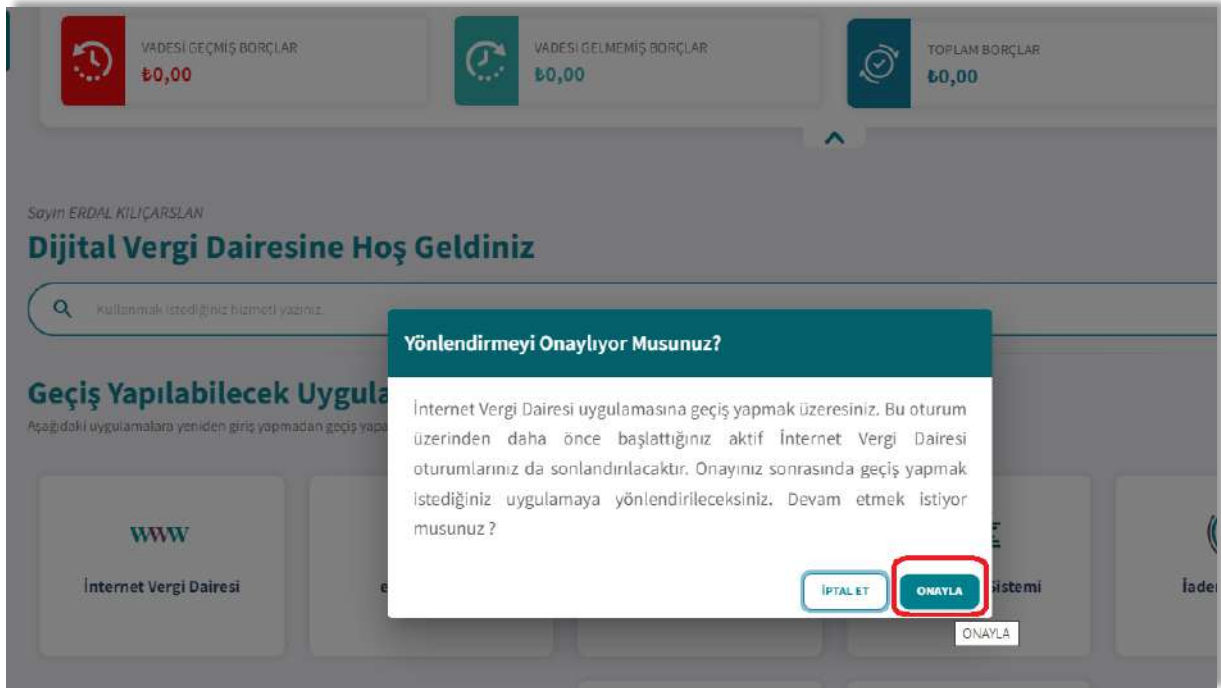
VADESİ GEÇMİŞ BORÇLAR
₺0,00

VADESİ GELMEMİŞ BORÇLAR
₺0,00

TOPLAM BORÇLAR
₺0,00

Sayın ERDAL KILIÇARSLAN

Dijital Vergi Dairesine Hoş Geldiniz

Kullanmak istediğiniz hizmeti yazınız

Geçiş Yapılabilecek Uygula

Aşağıdaki uygulamalara yeniden giriş yapmadan geçiş yapa

WWW

İnternet Vergi Dairesi

e

Sistemi

İade

Yönlendirmeyi Onaylıyor Musunuz?

İnternet Vergi Dairesi uygulamasına geçiş yapmak üzeresiniz. Bu oturum üzerinden daha önce başlattığınız aktif İnternet Vergi Dairesi oturumlarınız da sonlandırılacaktır. Onayınız sonrasında geçiş yapmak istediğiniz uygulamaya yönlendirileceksiniz. Devam etmek istiyor musunuz ?

İPTAL ET

ONAYLA

ONAYLA